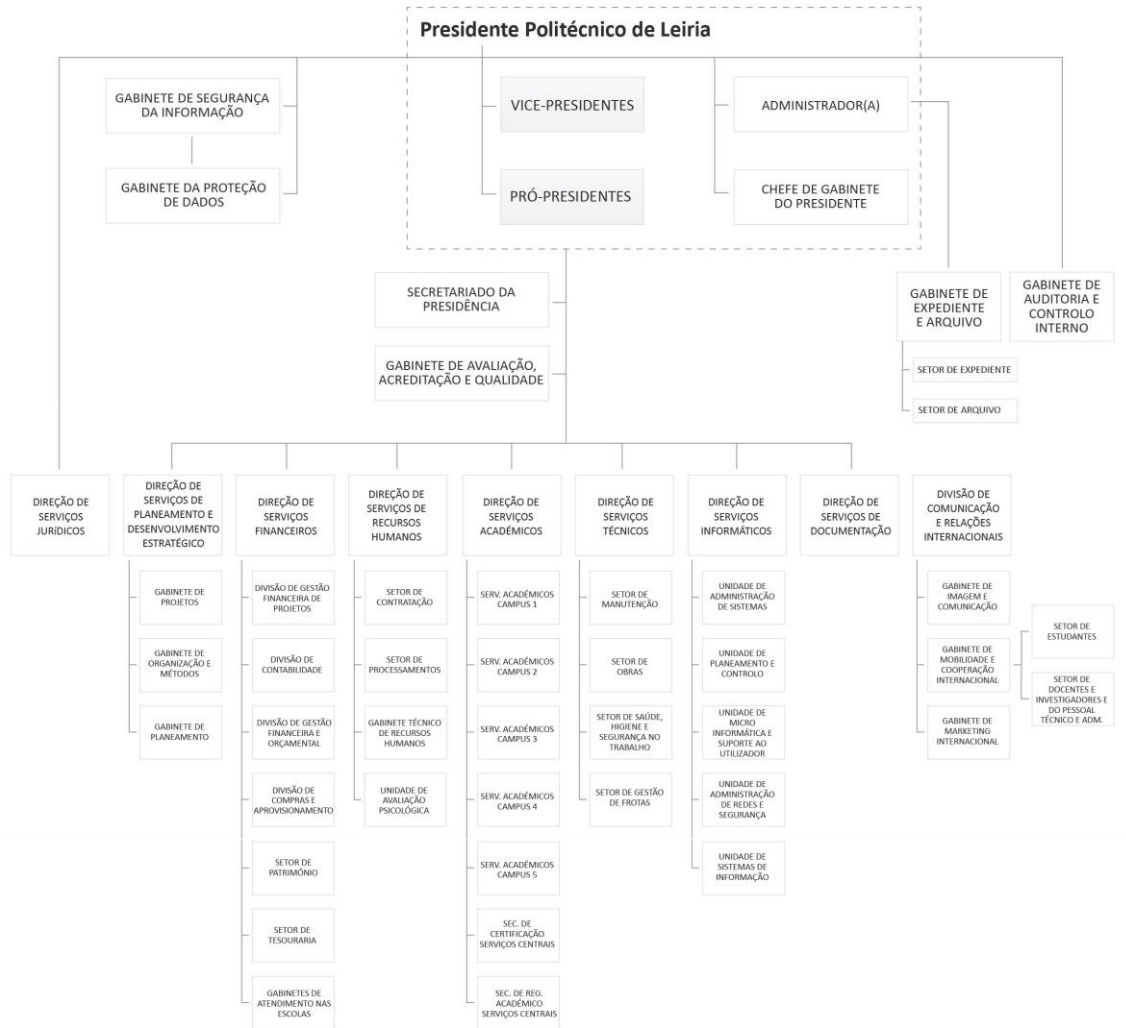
Presidente Politécnico de Leiria

GABINETE DE SEGURANÇA DA INFORMAÇÃO

GABINETE DA PROTEÇÃO DE DADOS

VICE-PRESIDENTES

PRÓ-PRESIDENTES

ADMINISTRADOR(A)

CHEFE DE GABINETE DO PRESIDENTE

SECRETARIADO DA PRESIDÊNCIA

GABINETE DE AVALIAÇÃO, ACREDITAÇÃO E QUALIDADE

GABINETE DE EXPEDIENTE E ARQUIVO

SETOR DE EXPEDIENTE

SETOR DE ARQUIVO

GABINETE DE AUDITORIA E CONTROLO INTERNO

DIREÇÃO DE SERVIÇOS JURÍDICOS

DIREÇÃO DE SERVIÇOS DE PLANEAMENTO E DESENVOLVIMENTO ESTRATÉGICO

GABINETE DE PROJETOS

GABINETE DE ORGANIZAÇÃO E MÉTODOS

GABINETE DE PLANEAMENTO

DIREÇÃO DE SERVIÇOS FINANCEIROS

DIVISÃO DE GESTÃO FINANCEIRA DE PROJETOS

DIVISÃO DE CONTABILIDADE

DIVISÃO DE GESTÃO FINANCEIRA E ORÇAMENTAL

DIVISÃO DE COMPRAS E APROVISIONAMENTO

SETOR DE PATRIMÓNIO

SETOR DE TESOURARIA

GABINETES DE ATENDIMENTO NAS ESCOLAS

DIREÇÃO DE SERVIÇOS DE RECURSOS HUMANOS

SETOR DE CONTRATAÇÃO

SETOR DE PROCESSAMENTOS

GABINETE TÉCNICO DE RECURSOS HUMANOS

UNIDADE DE AVALIAÇÃO PSICOLÓGICA

DIREÇÃO DE SERVIÇOS ACADÉMICOS

SERV. ACADÉMICOS CAMPUS 1

SERV. ACADÉMICOS CAMPUS 2

SERV. ACADÉMICOS CAMPUS 3

SERV. ACADÉMICOS CAMPUS 4

SERV. ACADÉMICOS CAMPUS 5

SEC. DE CERTIFICAÇÃO SERVIÇOS CENTRAIS

SEC. DE REG. ACADÉMICO SERVIÇOS CENTRAIS

DIREÇÃO DE SERVIÇOS TÉCNICOS

SETOR DE MANUTENÇÃO

SETOR DE OBRAS

SETOR DE SAÚDE, HIGIENE E SEGURANÇA NO TRABALHO

SETOR DE GESTÃO DE FROTAS

DIREÇÃO DE SERVIÇOS INFORMÁTICOS

UNIDADE DE ADMINISTRAÇÃO DE SISTEMAS

UNIDADE DE PLANEAMENTO E CONTROLO

UNIDADE DE MICRO INFORMÁTICA E SUPORTE AO UTILIZADOR

UNIDADE DE ADMINISTRAÇÃO DE REDES E SEGURANÇA

UNIDADE DE SISTEMAS DE INFORMAÇÃO

DIREÇÃO DE SERVIÇOS DE DOCUMENTAÇÃO

DIVISÃO DE COMUNICAÇÃO E RELAÇÕES INTERNACIONAIS

GABINETE DE IMAGEM E COMUNICAÇÃO

GABINETE DE MOBILIDADE E COOPERAÇÃO INTERNACIONAL

SETOR DE ESTUDANTES

SETOR DE DOCENTES E INVESTIGADORES E DO PESSOAL TÉCNICO E ADM.

GABINETE DE MARKETING INTERNACIONAL